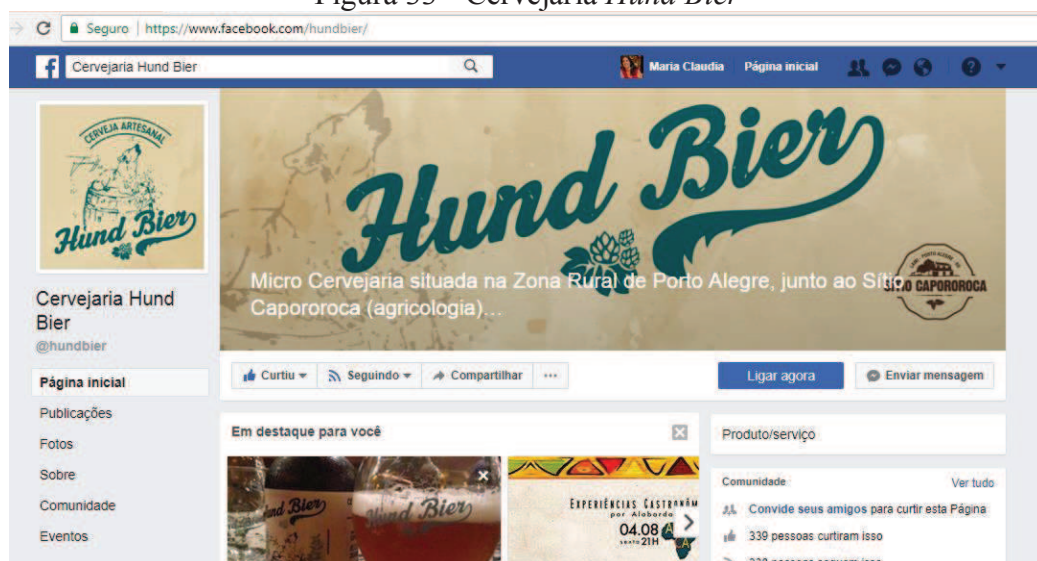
Figura 33 – Cervejaria Hund Bier

Seguro | https://www.facebook.com/hundbier/

Cervejaria Hund Bier

Maria Claudia Página inicial

CERVEJA ARTESANAL

Hund Bier

Cervejaria Hund Bier
@hundbier

Página inicial
Publicações
Fotos
Sobre
Comunidade
Eventos

Hund Bier

Micro Cervejaria situada na Zona Rural de Porto Alegre, junto ao Sítio Capororoca (agricologia)...

SÍTIO CAPOROROCA

Curtiu
Seguindo
Compartilhar
...

Ligar agora
Enviar mensagem

Em destaque para você

Hund Bier
Hund Bier

EXPERIÊNCIAS GASTRONÔ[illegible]
por Alabarda
04.08
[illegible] 21H

Produto/serviço

Comunidade
Ver tudo
Convide seus amigos para curtir esta Página
339 pessoas curtiram isso
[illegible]